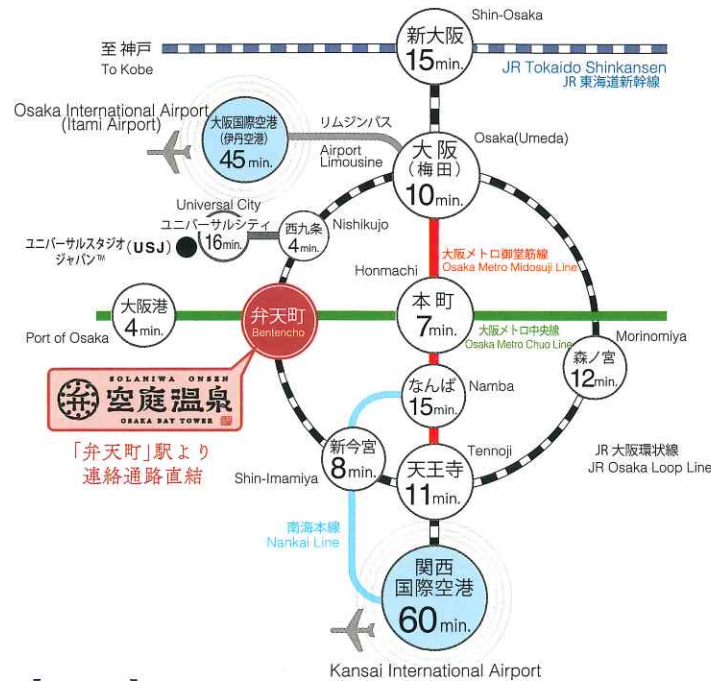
Shin-Osaka
新大阪
15min.

至 神戸
To Kobe

JR Tokaido Shinkansen
JR 東海道新幹線

Osaka International Airport
(Itami Airport)
大阪国際空港
(伊丹空港)
45min.

リムジンバス
Airport Limousine

Osaka(Umeda)
大阪
(梅田)
10min.

Universal City
ユニバーサルシティ
16min.

西九条
4min.
Nishikujo

ユニバーサルスタジオ(USJ)
ジャパン™

大阪メトロ御堂筋線
Osaka Metro Midosuji Line

Honmachi

大阪港
4min.
Port of Osaka

弁天町
Bentencho

本町
7min.

大阪メトロ中央線
Osaka Metro Chuo Line

Morinomiya
森ノ宮
12min.

SOLANIWA ONSEN
空庭温泉
OSAKA BAY TOWER

「弁天町」駅より
連絡通路直結

なんば
15min.
Namba

新今宮
8min.
Shin-Imamiya

Tennoji
天王寺
11min.

JR 大阪環状線
JR Osaka Loop Line

南海本線
Nankai Line

関西
国際空港
60min.

Kansai International Airport